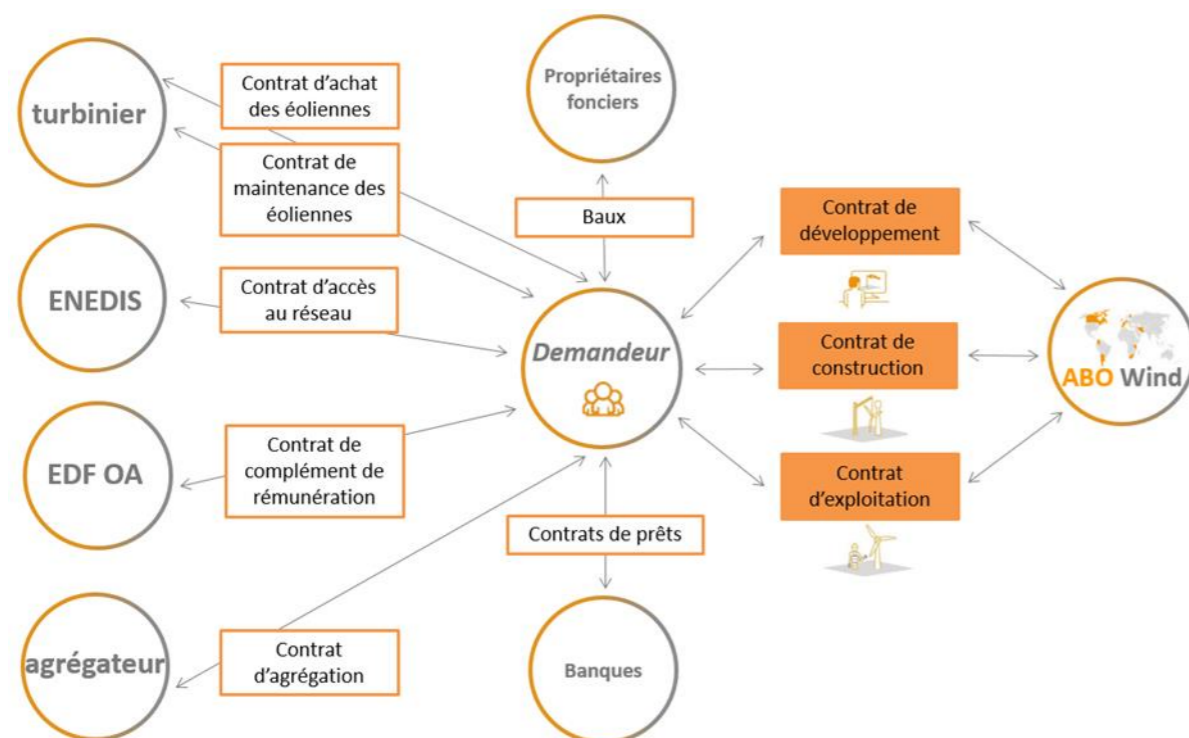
turbinier

Contrat d'achat des éoliennes

Contrat de maintenance des éoliennes

Propriétaires fonciers

Baux

ENEDIS

Contrat d'accès au réseau

Demandeur

Contrat de développement

Contrat de construction

Contrat d'exploitation

ABO Wind

EDF OA

Contrat de complément de rémunération

Contrats de prêts

agrégateur

Contrat d'agrégation

Banques